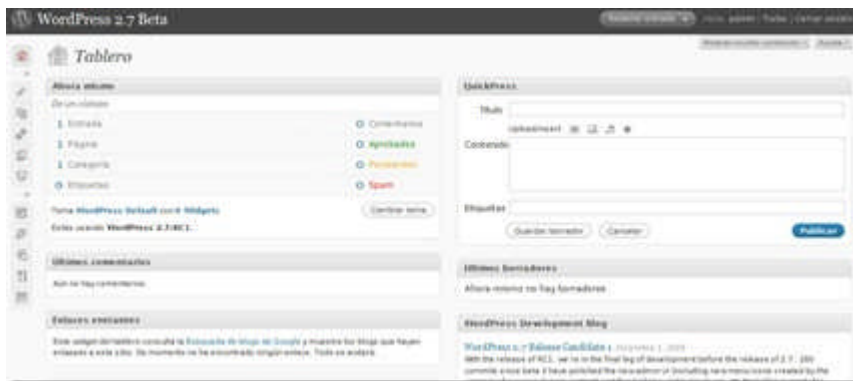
WordPress 2.7 Beta

Tablero

Ahora mismo

En un vistazo

1 Entrada

1 Página

1 Categoría

0 Etiquetas

0 Comentarios

0 Aprobados

0 Pendientes

0 Spam

Tema WordPress Default con 6 Widgets

Cambiar tema

Estas usando WordPress 2.7-RC1.

Últimos comentarios

Aún no hay comentarios

Enlaces entrantes

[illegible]

QuickPress

Título

Subir/Insertar

Contenido

Etiquetas

Guardar borrador

Cancelar

Publicar

Últimos borradores

Ahora mismo no hay borradores

WordPress Development Blog

WordPress 2.7 Release Candidate 1

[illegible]